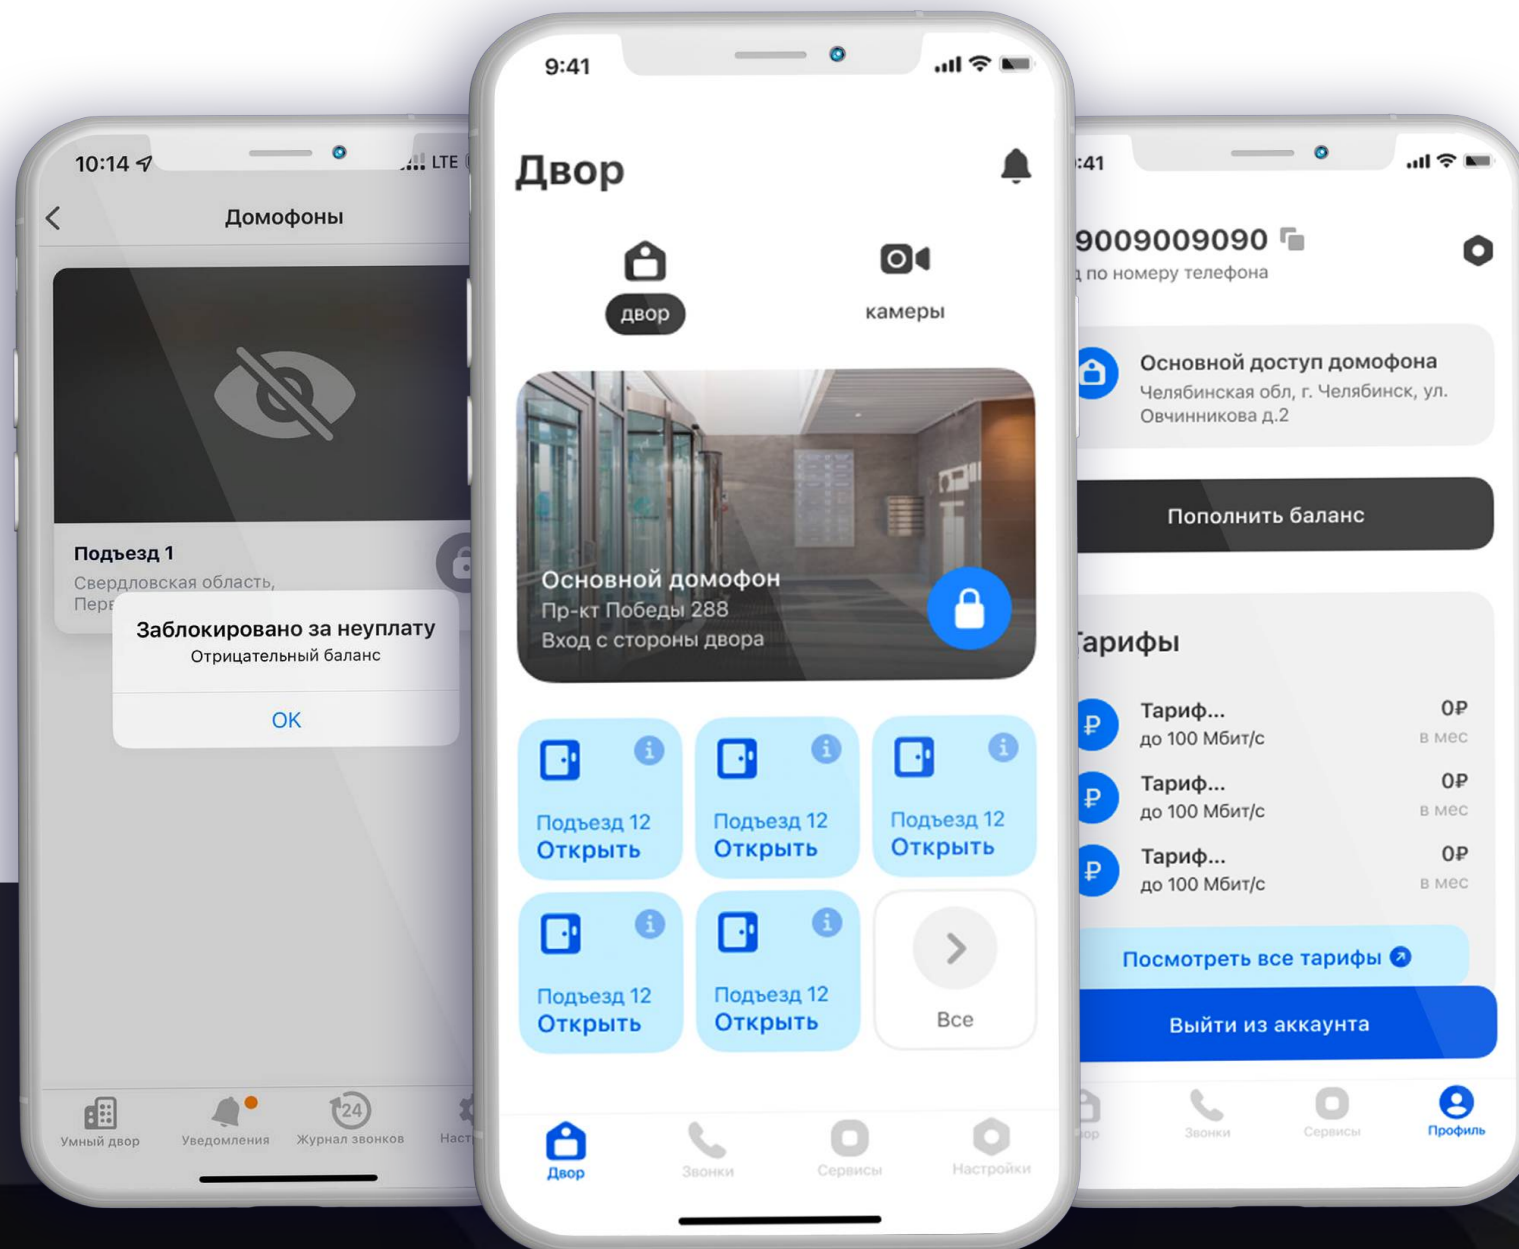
10:14 LTE

Домофоны

Подъезд 1
Свердловская область,
Перв

Заблокировано за неуплату
Отрицательный баланс

OK

Умный двор
Уведомления
24
Журнал звонков
Наст

9:41

Двор

двор
камеры

Основной домофон
Пр-кт Победы 288
Вход с стороны двора

Подъезд 12
Открыть

Подъезд 12
Открыть

Подъезд 12
Открыть

Подъезд 12
Открыть

Подъезд 12
Открыть

Все

Двор
Звонки
Сервисы
Настройки

:41

9009009090
д по номеру телефона

Основной доступ домофона
Челябинская обл, г. Челябинск, ул. Овчинникова д.2

Пополнить баланс

Тарифы

Тариф...
до 100 Мбит/с
0₽
в мес

Тариф...
до 100 Мбит/с
0₽
в мес

Тариф...
до 100 Мбит/с
0₽
в мес

Посмотреть все тарифы

Выйти из аккаунта

ор
Звонки
Сервисы
Профиль